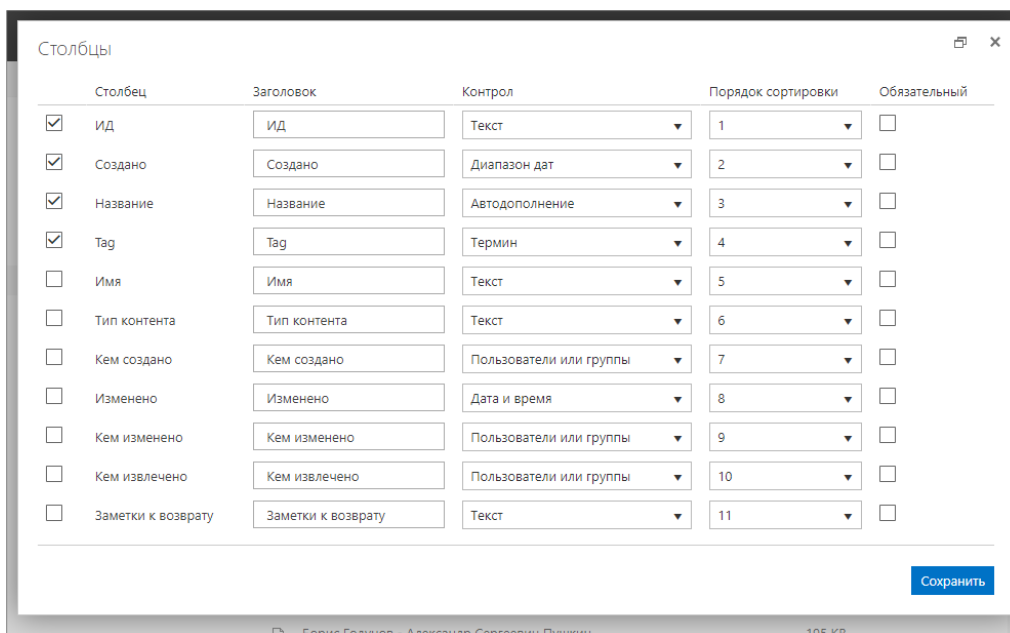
Столбцы

| | Столбец | Заголовок | Контрол | Порядок сортировки | Обязательный |
|---|---|---|---|---|---|
| ☑ | ИД | ИД | Текст | 1 | ☐ |
| ☑ | Создано | Создано | Диапазон дат | 2 | ☐ |
| ☑ | Название | Название | Автодополнение | 3 | ☐ |
| ☑ | Tag | Tag | Термин | 4 | ☐ |
| ☐ | Имя | Имя | Текст | 5 | ☐ |
| ☐ | Тип контента | Тип контента | Текст | 6 | ☐ |
| ☐ | Кем создано | Кем создано | Пользователи или группы | 7 | ☐ |
| ☐ | Изменено | Изменено | Дата и время | 8 | ☐ |
| ☐ | Кем изменено | Кем изменено | Пользователи или группы | 9 | ☐ |
| ☐ | Кем извлечено | Кем извлечено | Пользователи или группы | 10 | ☐ |
| ☐ | Заметки к возврату | Заметки к возврату | Текст | 11 | ☐ |

Сохранить

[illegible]